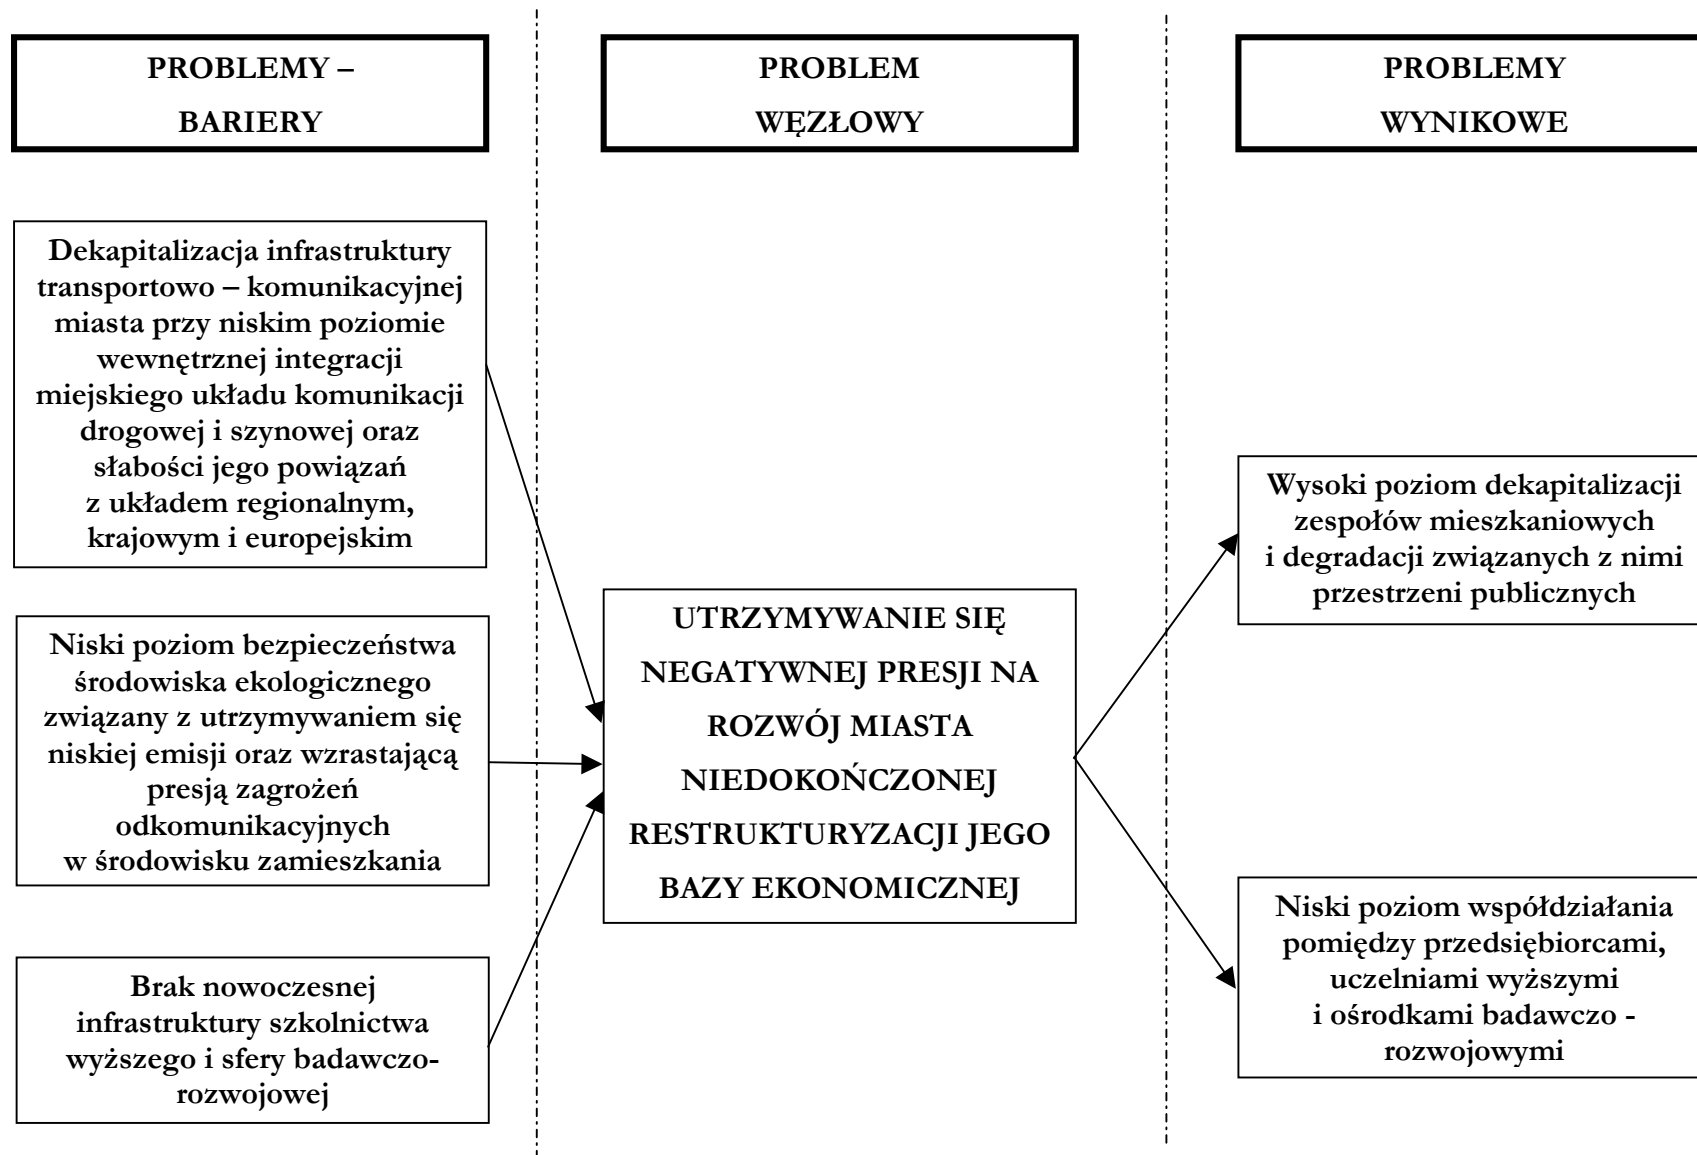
PROBLEMY – BARIERY

PROBLEM WĘZŁOWY

PROBLEMY WYNIKOWE

Dekapitalizacja infrastruktury transportowo – komunikacyjnej miasta przy niskim poziomie wewnętrznej integracji miejskiego układu komunikacji drogowej i szynowej oraz słabości jego powiązań z układem regionalnym, krajowym i europejskim

Niski poziom bezpieczeństwa środowiska ekologicznego związany z utrzymywaniem się niskiej emisji oraz wzrastającą presją zagrożeń odkomunikacyjnych w środowisku zamieszkania

Brak nowoczesnej infrastruktury szkolnictwa wyższego i sfery badawczo-rozwojowej

UTRZYMYWANIE SIĘ NEGATYWNEJ PRESJI NA ROZWÓJ MIASTA NIEDOKOŃCZONEJ RESTRUKTURYZACJI JEGO BAZY EKONOMICZNEJ

Wysoki poziom dekapitalizacji zespołów mieszkaniowych i degradacji związanych z nimi przestrzeni publicznych

Niski poziom współdziałania pomiędzy przedsiębiorcami, uczelniami wyższymi i ośrodkami badawczo - rozwojowymi